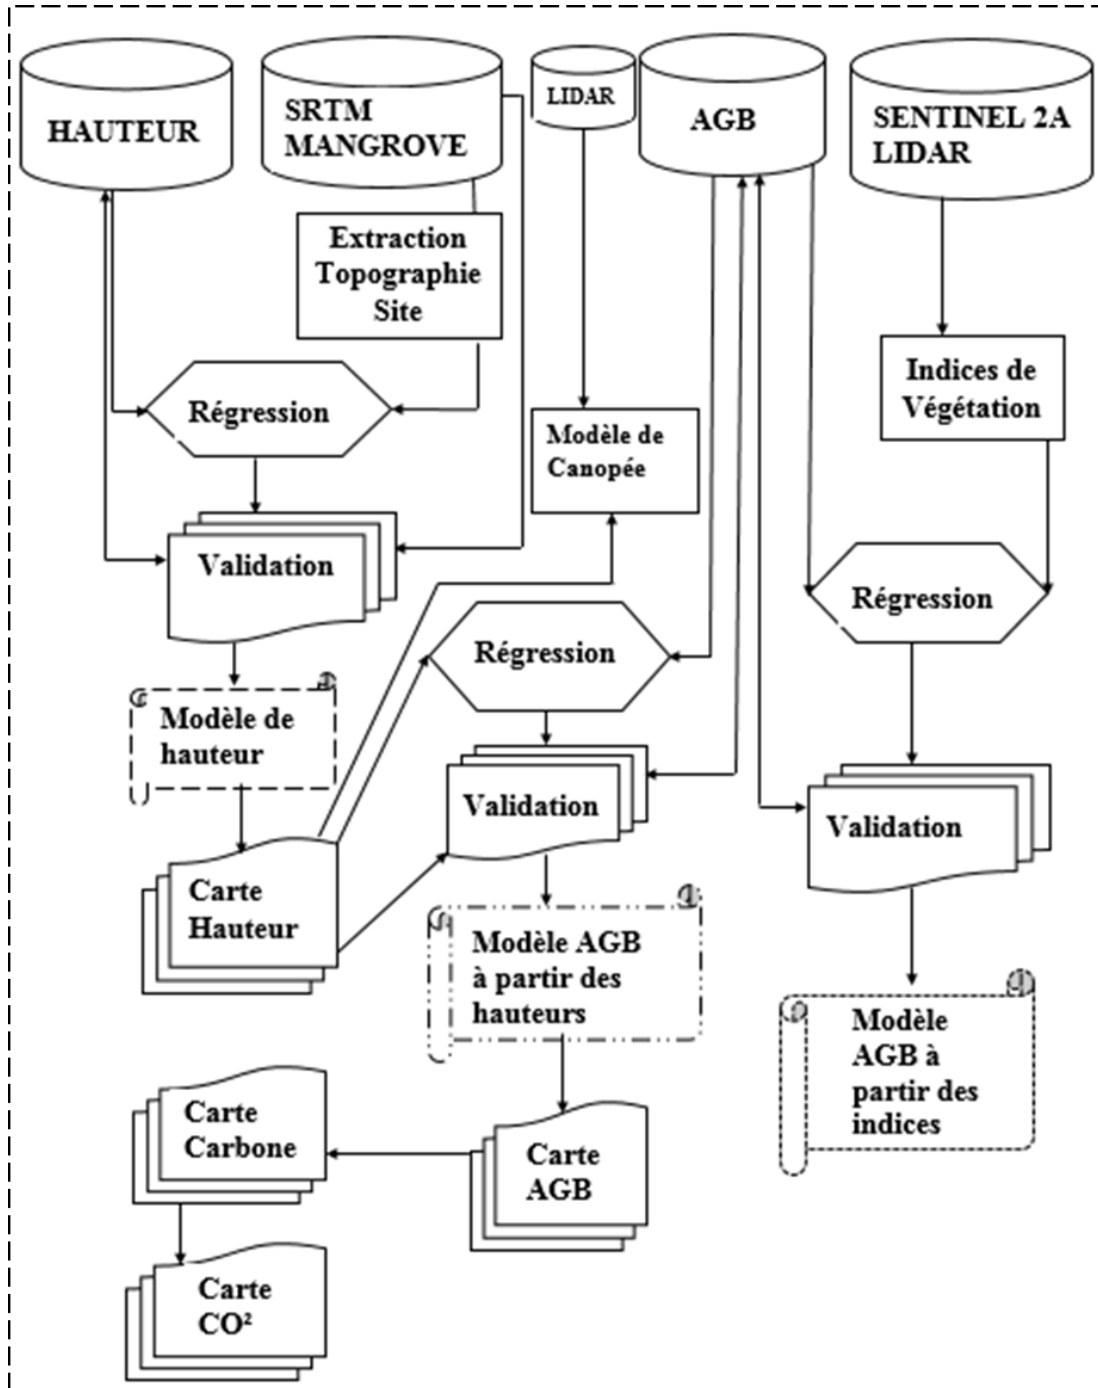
HAUTEUR

SRTM MANGROVE

LIDAR

AGB

SENTINEL 2A LIDAR

Extraction Topographie Site

Indices de Végétation

Régression

Modèle de Canopée

Validation

Régression

Régression

Modèle de hauteur

Validation

Validation

Carte Hauteur

Modèle AGB à partir des hauteurs

Modèle AGB à partir des indices

Carte Carbone

Carte AGB

Carte $CO^2$